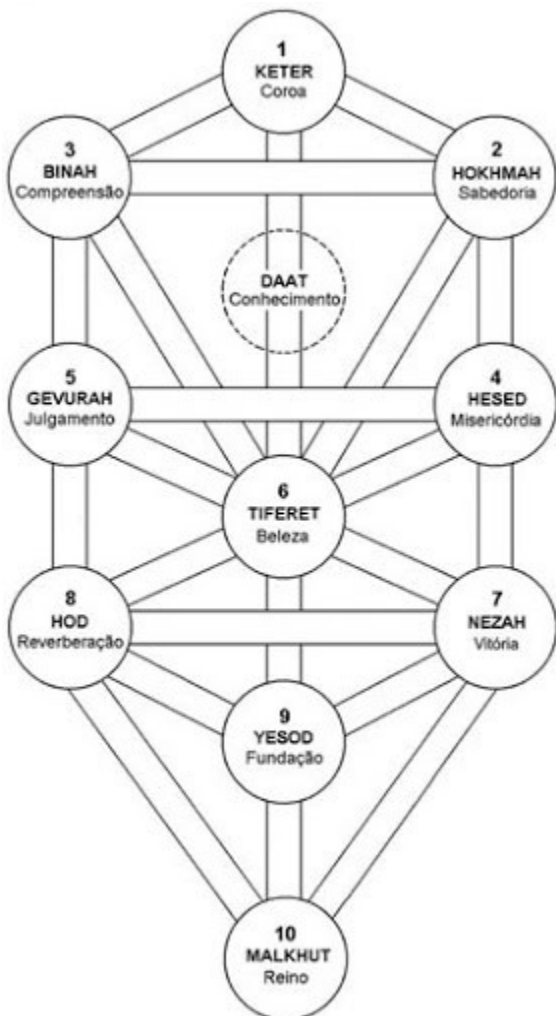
1
KETER
Coroa

3
BINAH
Compreensão

2
HOKHMAH
Sabedoria

DAAT
Conhecimento

5
GEVURAH
Julgamento

4
HESED
Misericórdia

6
TIFERET
Beleza

8
HOD
Reverberação

7
NEZAH
Vitória

9
YESOD
Fundação

10
MALKHUT
Reino